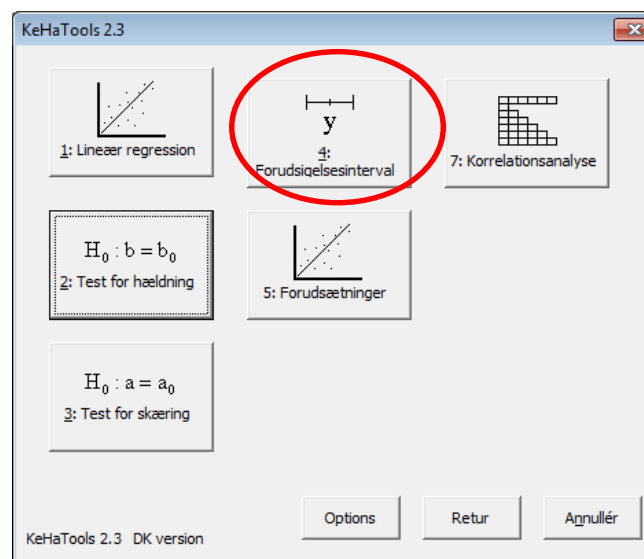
KeHaTools 2.3

1: Lineær regression

y
4: Forudsigelsesinterval

7: Korrelationsanalyse

$H_0 : b = b_0$
2: Test for hældning

5: Forudsætninger

$H_0 : a = a_0$
3: Test for skæring

KeHaTools 2.3 DK version

Options

Retur

Annullér